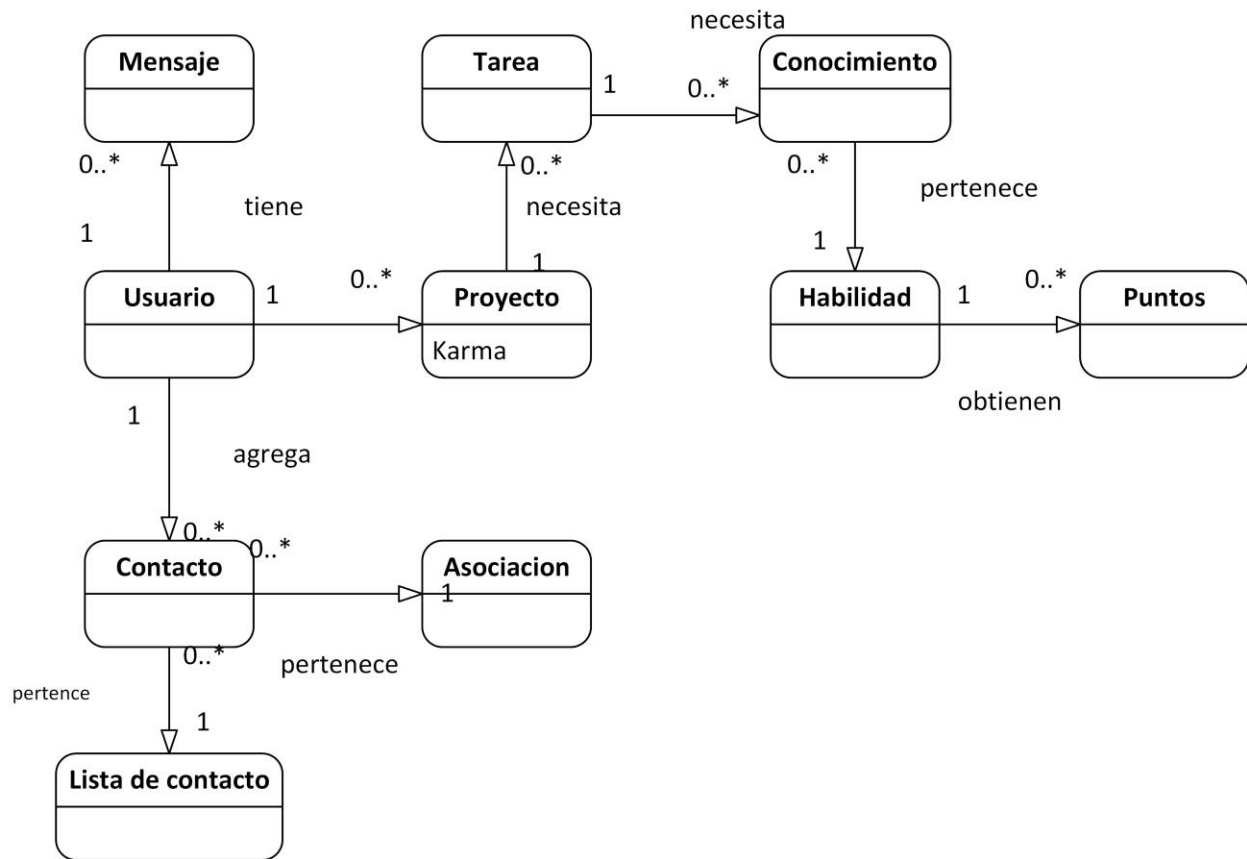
necesita

Mensaje

Tarea

1

0..*

Conocimiento

0..*

0..*

0..*

tiene

necesita

pertenece

1

1

1

0..*

Usuario

1

Proyecto

Karma

Habilidad

1

0..*

Puntos

obtienen

1

agrega

0..*

0..*

Contacto

Asociacion

1

0..*

pertenece

pertence

1

Lista de contacto